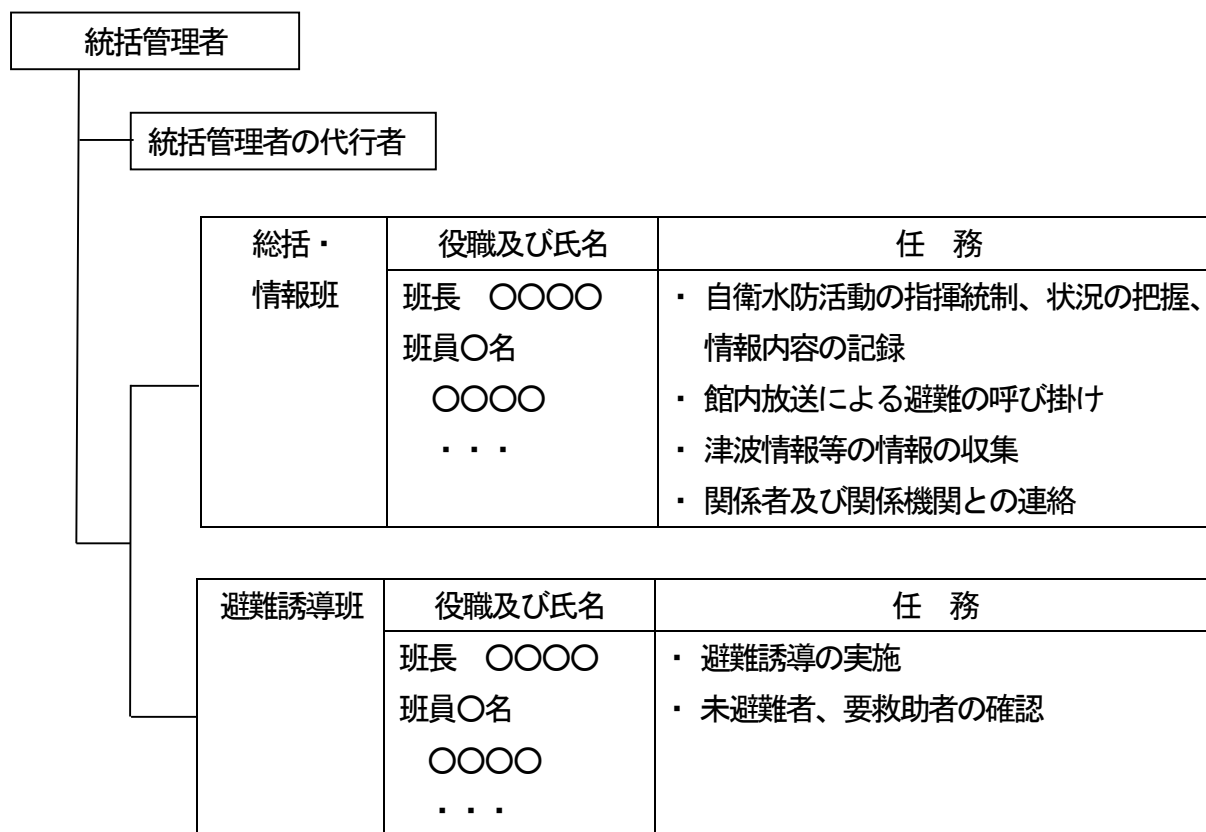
統括管理者

統括管理者の代行者

| 総括・情報班 | 役職及び氏名 | 任　務 |
|---|---|---|
| | 班長　○○○○<br>班員○名<br>○○○○<br>・・・ | ・ 自衛水防活動の指揮統制、状況の把握、情報内容の記録<br>・ 館内放送による避難の呼び掛け<br>・ 津波情報等の情報の収集<br>・ 関係者及び関係機関との連絡 |

| 避難誘導班 | 役職及び氏名 | 任　務 |
|---|---|---|
| | 班長　○○○○<br>班員○名<br>○○○○<br>・・・ | ・ 避難誘導の実施<br>・ 未避難者、要救助者の確認 |